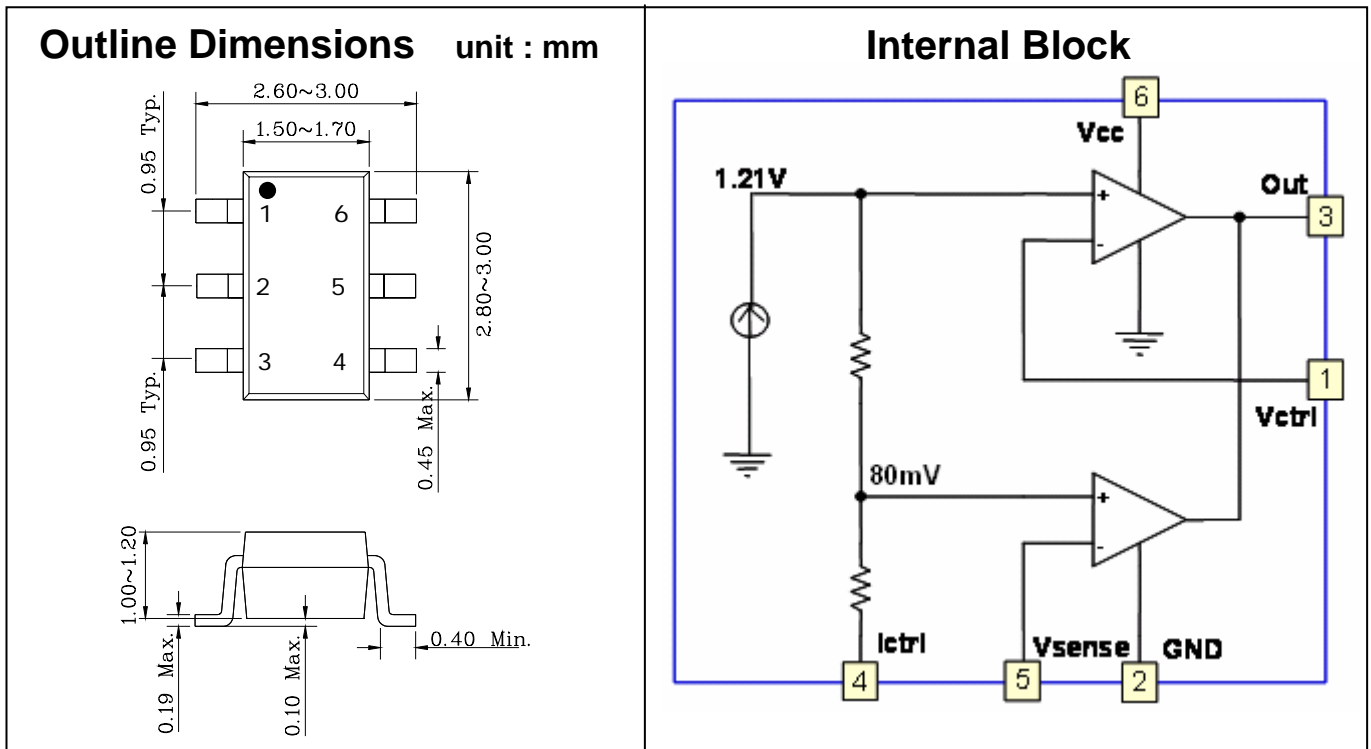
Outline Dimensions unit : mm

2.60~3.00
1.50~1.70
0.95 Typ.
1 6
2 5
3 4
2.80~3.00
0.95 Typ.
0.45 Max.
1.00~1.20
0.19 Max.
0.10 Max.
0.40 Min.

Internal Block

6
Vcc
1.21V
+
-
Out
3
1
Vctrl
80mV
+
-
Ictrl
Vsense
GND
4
5
2